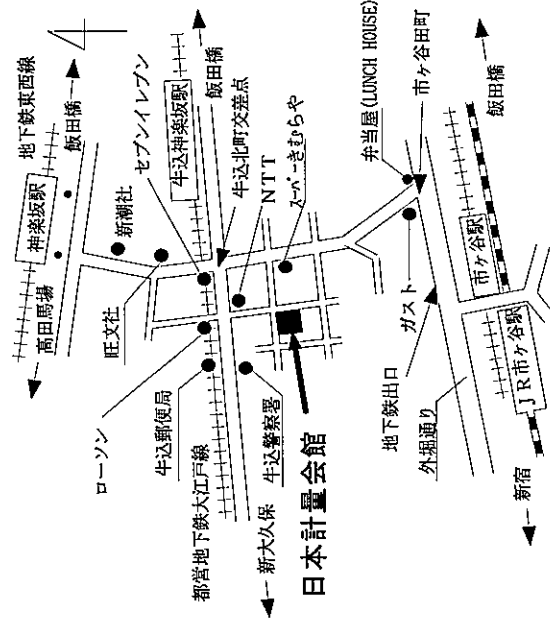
地下鉄東西線
飯田橋
神楽坂駅
高田馬場
新潮社
旺文社
ローソン
牛込郵便局
都営地下鉄大江戸線
新大久保
セブンイレブン
牛込神楽坂駅
飯田橋
牛込北町交差点
NTT
スーパーきむらや
牛込警察署
日本計量会館
弁当屋(LUNCH HOUSE)
市ヶ谷田町
飯田橋
市ヶ谷駅
ガスト
地下鉄出口
外堀通り
JR市ヶ谷駅
新宿